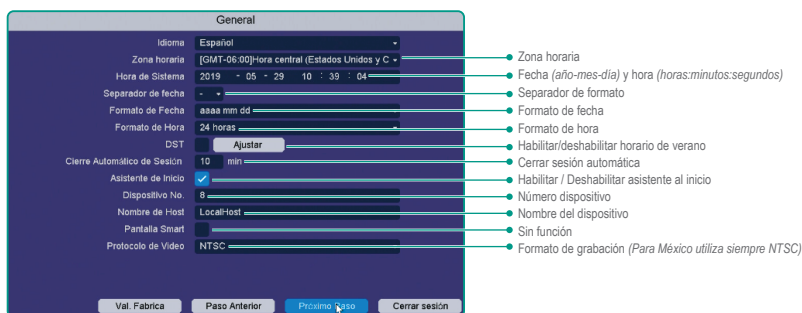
General

Idioma Español
Zona horaria [GMT-06:00]Hora central (Estados Unidos y C
Hora de Sistema 2019 - 05 - 29 10 : 39 : 04
Separador de fecha -
Formato de Fecha aaaa mm dd
Formato de Hora 24 horas
DST Ajustar
Cierre Automático de Sesión 10 min
Asistente de Inicio
Dispositivo No. 8
Nombre de Host LocalHost
Pantalla Smart
Protocolo de Video NTSC

Val. Fabrica Paso Anterior Próximo Paso Cerrar sesión

Zona horaria
Fecha (año-mes-día) y hora (horas:minutos:segundos)
Separador de formato
Formato de fecha
Formato de hora
Habilitar/deshabilitar horario de verano
Cerrar sesión automática
Habilitar / Deshabilitar asistente al inicio
Número dispositivo
Nombre del dispositivo
Sin función
Formato de grabación (Para México utiliza siempre NTSC)